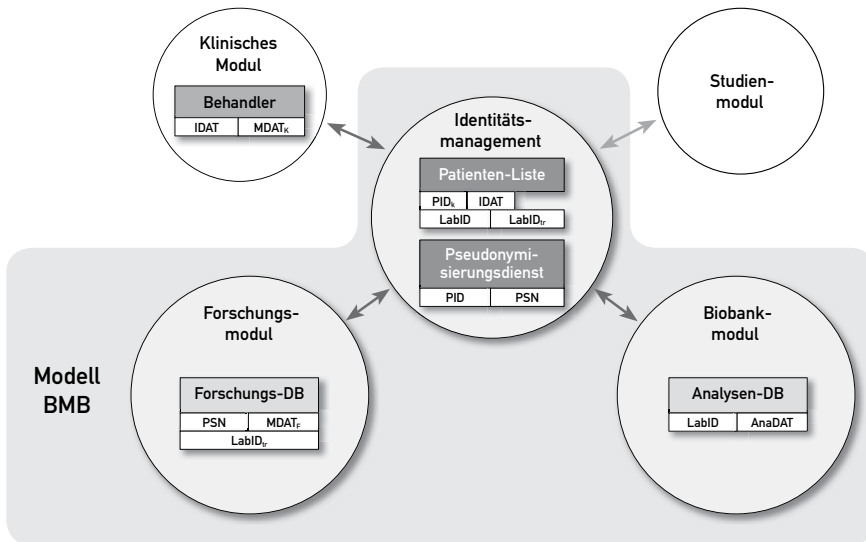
Klinisches Modul

Behandler

| IDAT | $MDAT_K$ |
|---|---|

Identitätsmanagement

Patienten-Liste

| $PID_k$ | IDAT |
|---|---|
| LabID | $LabID_{tr}$ |

Pseudonymisierungsdienst

| PID | PSN |
|---|---|

Studienmodul

Forschungsmodul

Forschungs-DB

| PSN | $MDAT_F$ |
|---|---|
| $LabID_{tr}$ | |

Modell BMB

Biobankmodul

Analysen-DB

| LabID | AnaDAT |
|---|---|